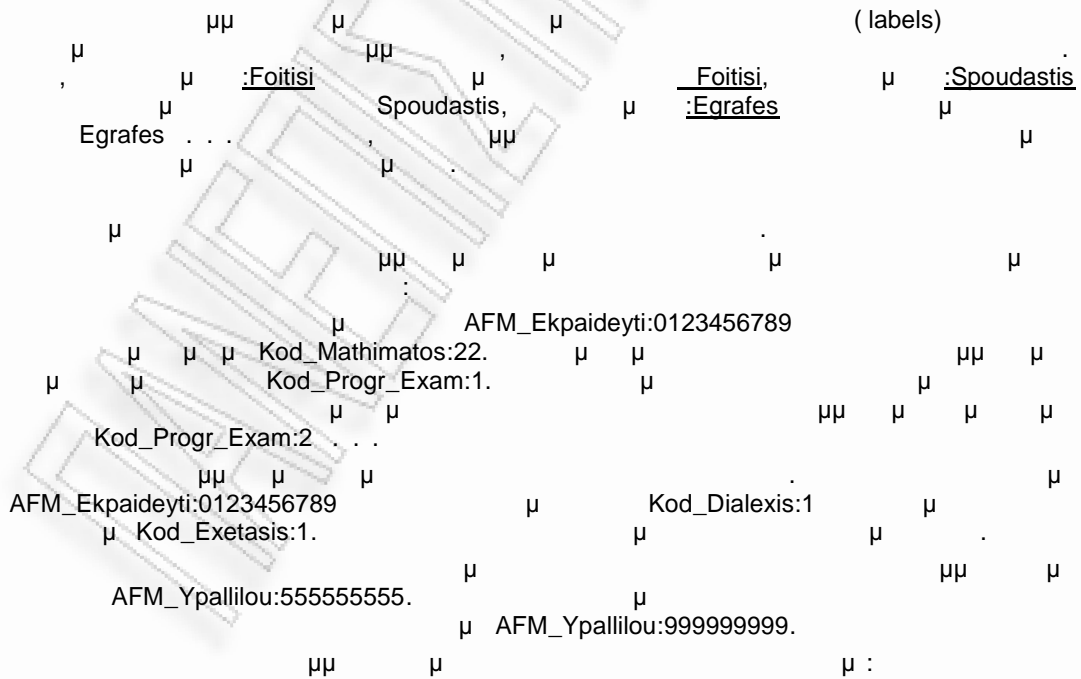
μμ μ μ ( labels)
μ μμ , .
, μ :Foitisi μ Foitisi, μ :Spoudastis
μ Spoudastis, μ :Egrafes μ
Egrafes . . . , μμ μ
μ μ .

μ .
μμ μ μ μ μ
:
μ AFM_Ekpaideyti:0123456789
μ μ μ Kod_Mathimatos:22. μ μ μμ μ
μ μ Kod_Progr_Exam:1. μ μ
μ μ μμ μ μ μ
Kod_Progr_Exam:2 . . .
μμ μ μ . μ
AFM_Ekpaideyti:0123456789 μ Kod_Dialexis:1 μ
μ Kod_Exetasis:1. μ μ .
μ μμ μ
AFM_Ypallilou:555555555. μ
μ AFM_Ypallilou:999999999.
μμ μ μ :